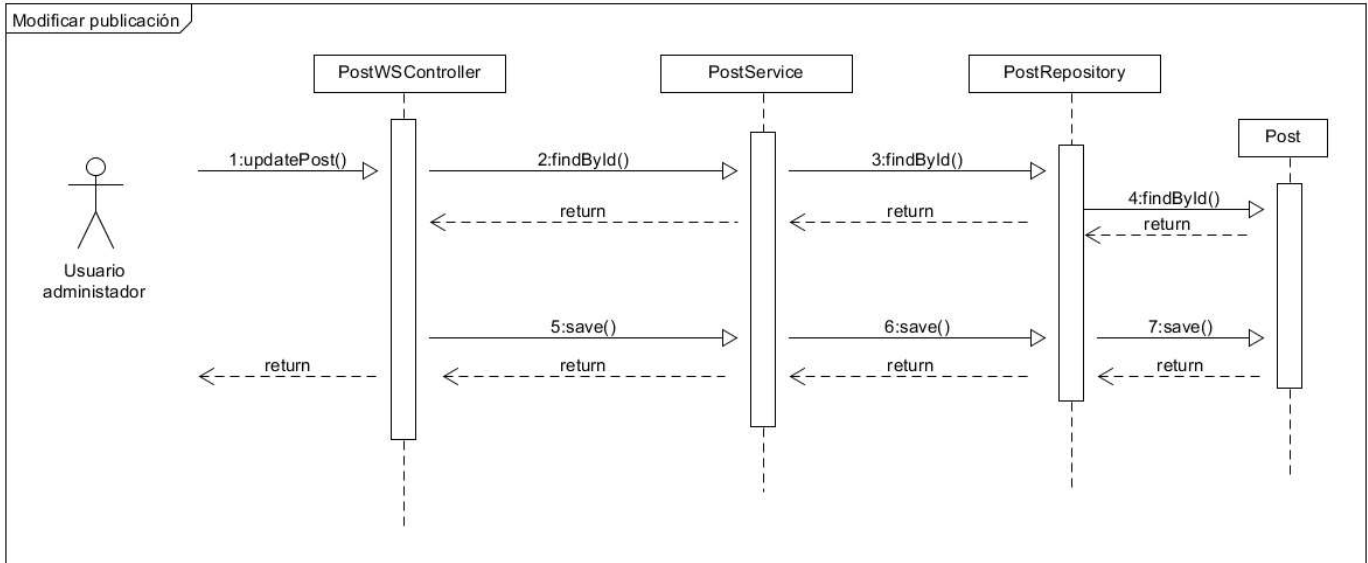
Modificar publicación

PostWSController

PostService

PostRepository

Post

Usuario administador

1:updatePost()

2:findById()

3:findById()

4:findById()

return

return

return

5:save()

6:save()

7:save()

return

return

return

return